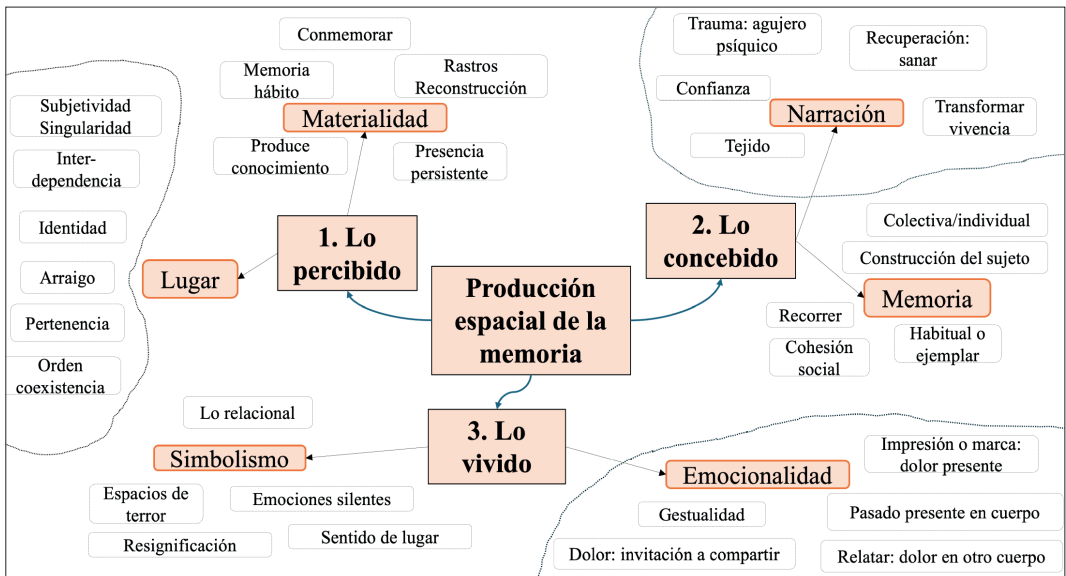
Conmemorar

Memoria hábito

Rastros Reconstrucción

Materialidad

Produce conocimiento

Presencia persistente

Subjetividad Singularidad

Inter-dependencia

Identidad

Arraigo

Pertenencia

Orden coexistencia

Lugar

1. Lo percibido

Producción espacial de la memoria

Trauma: agujero psíquico

Recuperación: sanar

Confianza

Narración

Transformar vivencia

Tejido

2. Lo concebido

Colectiva/individual

Construcción del sujeto

Memoria

Recorrer

Cohesión social

Habitual o ejemplar

Lo relacional

3. Lo vivido

Simbolismo

Espacios de terror

Emociones silentes

Resignificación

Sentido de lugar

Emocionalidad

Impresión o marca: dolor presente

Gestualidad

Pasado presente en cuerpo

Dolor: invitación a compartir

Relatar: dolor en otro cuerpo